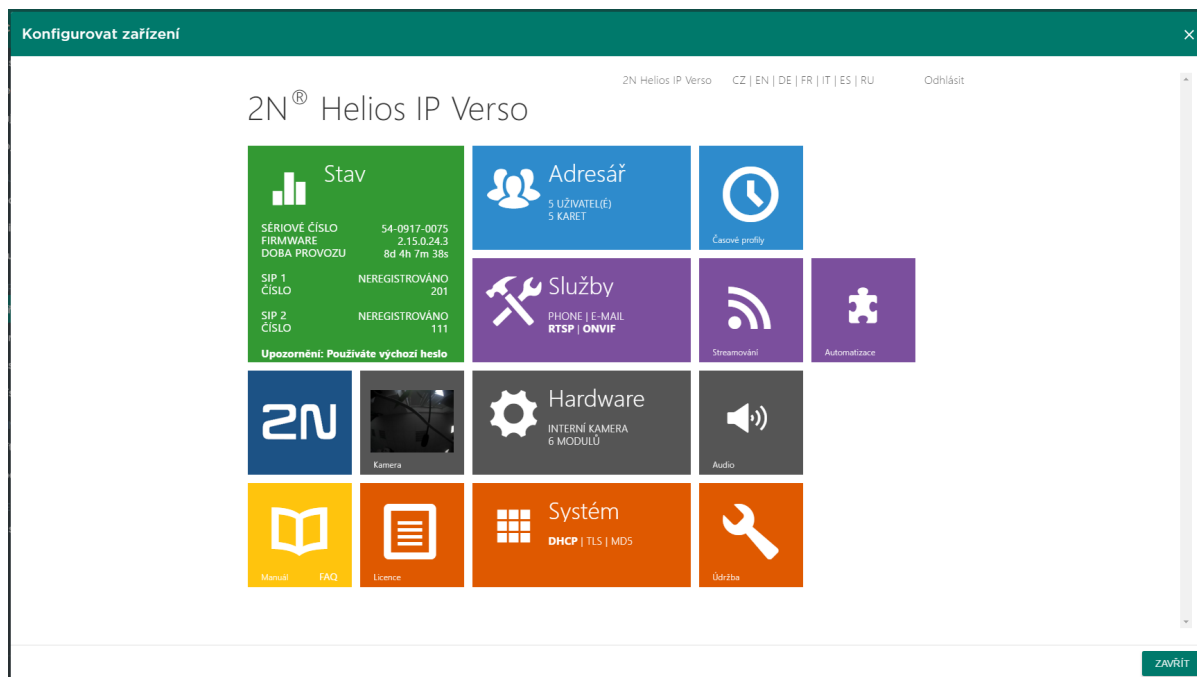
Konfigurovat zařízení

×

2N Helios IP Verso CZ | EN | DE | FR | IT | ES | RU Odhlásit

2N® Helios IP Verso

Stav

SÉRIOVÉ ČÍSLO 54-0917-0075
FIRMWARE 2.15.0.24.3
DOBA PROVOZU 8d 4h 7m 38s

SIP 1 NEREGISTROVÁNO
ČÍSLO 201

SIP 2 NEREGISTROVÁNO
ČÍSLO 111

Upozornění: Používáte výchozí heslo

Adresář
5 UŽIVATEL(É)
5 KARET

Časové profily

Služby
PHONE | E-MAIL
RTSP | ONVIF

Streamování

Automatizace

2N

Kamera

Hardware
INTERNÍ KAMERA
6 MODULŮ

Audio

Manual FAQ

Licence

Systém
DHCP | TLS | MD5

Údržba

ZAVŘÍT